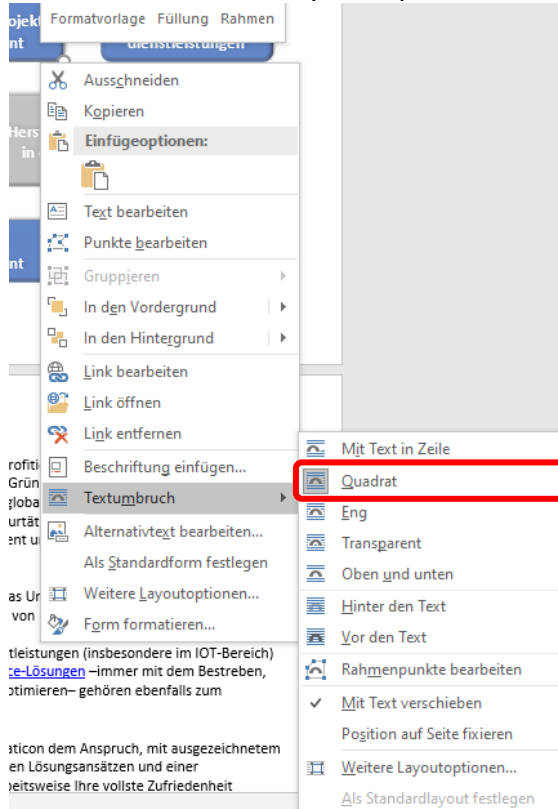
Formatvorlage Füllung Rahmen

ojekt
nt

dienstleistungen

Ausschneiden
Kopieren
Einfügeoptionen:

Text bearbeiten
Punkte bearbeiten
Gruppieren
In den Vordergrund
In den Hintergrund
Link bearbeiten
Link öffnen
Link entfernen
Beschriftung einfügen...
Textumbruch
Alternativtext bearbeiten...
Als Standardform festlegen
Weitere Layoutoptionen...
Form formatieren...

Hers
in

nt

rofiti
Grün
globa
urtät
ent u

as Ur
von

tleistungen (insbesondere im IOT-Bereich)
ce-Lösungen –immer mit dem Bestreben,
otimieren– gehören ebenfalls zum

aticon dem Anspruch, mit ausgezeichnetem
en Lösungsansätzen und einer
beitsweise Ihre vollste Zufriedenheit

Mit Text in Zeile
Quadrat
Eng
Transparent
Oben und unten
Hinter den Text
Vor den Text
Rahmenpunkte bearbeiten
Mit Text verschieben
Position auf Seite fixieren
Weitere Layoutoptionen...
Als Standardlayout festlegen